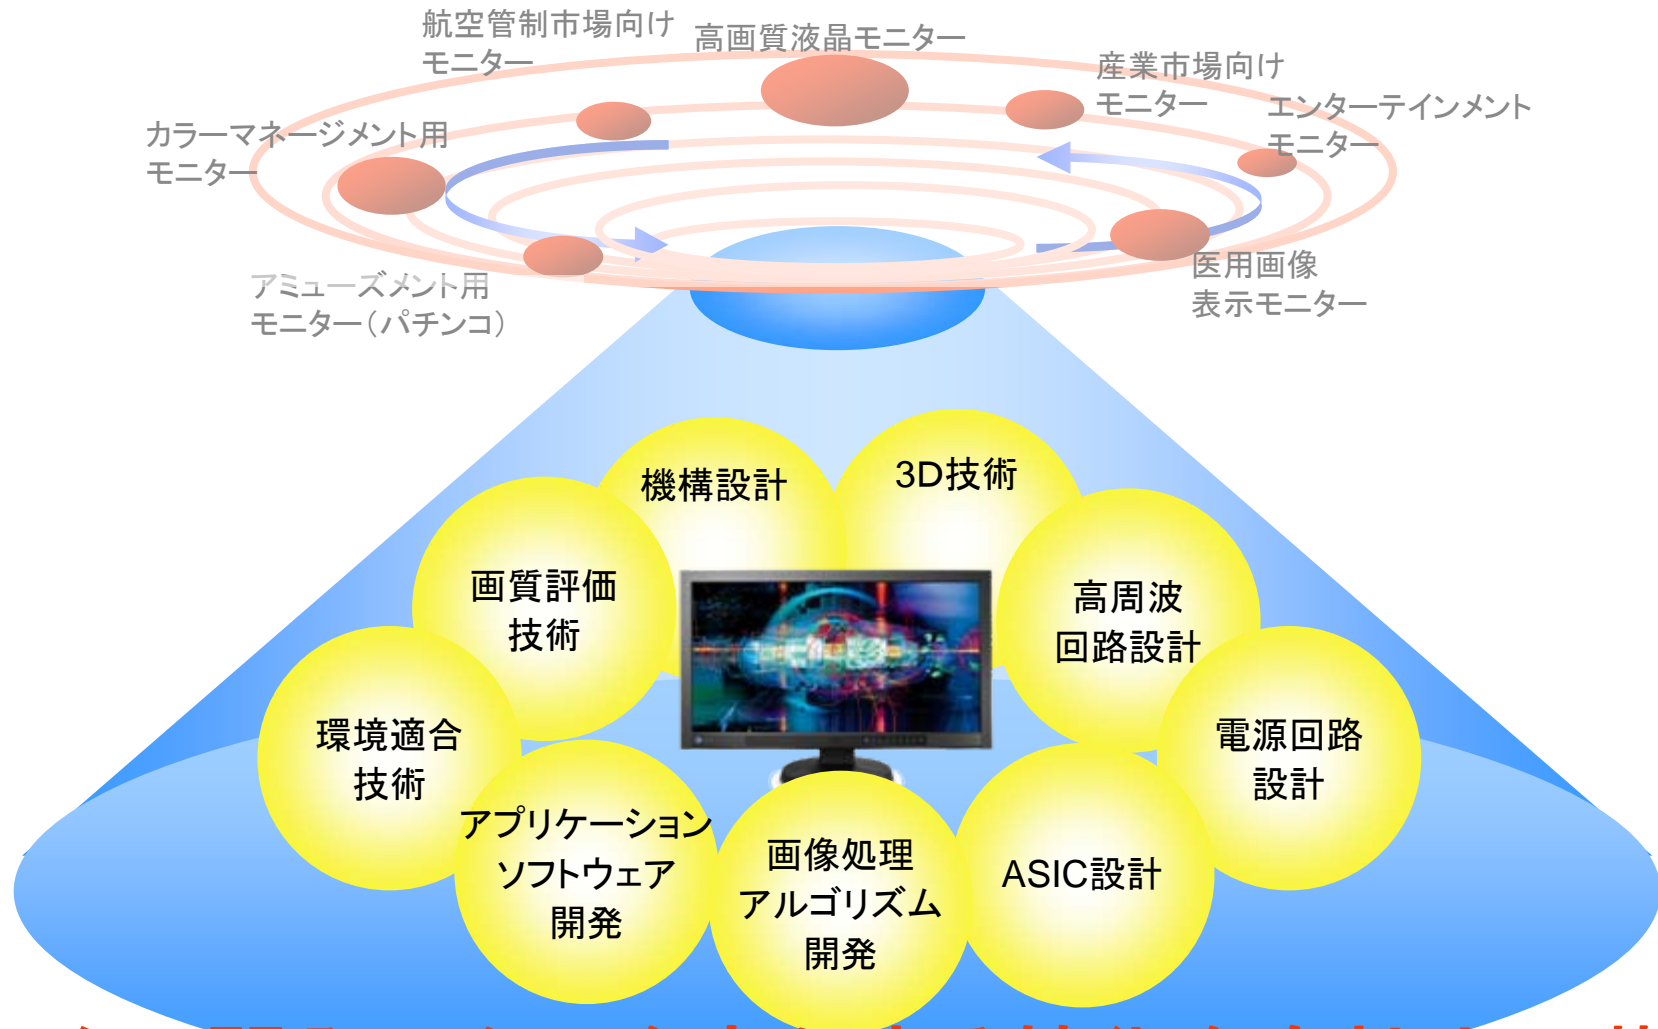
航空管制市場向け
モニター

高画質液晶モニター

産業市場向け
モニター

エンターテインメント
モニター

カラーマネージメント用
モニター

医用画像
表示モニター

アミューズメント用
モニター（パチンコ）

機構設計

3D技術

画質評価
技術

高周波
回路設計

環境適合
技術

電源回路
設計

アプリケーション
ソフトウェア
開発

画像処理
アルゴリズム
開発

ASIC設計

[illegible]